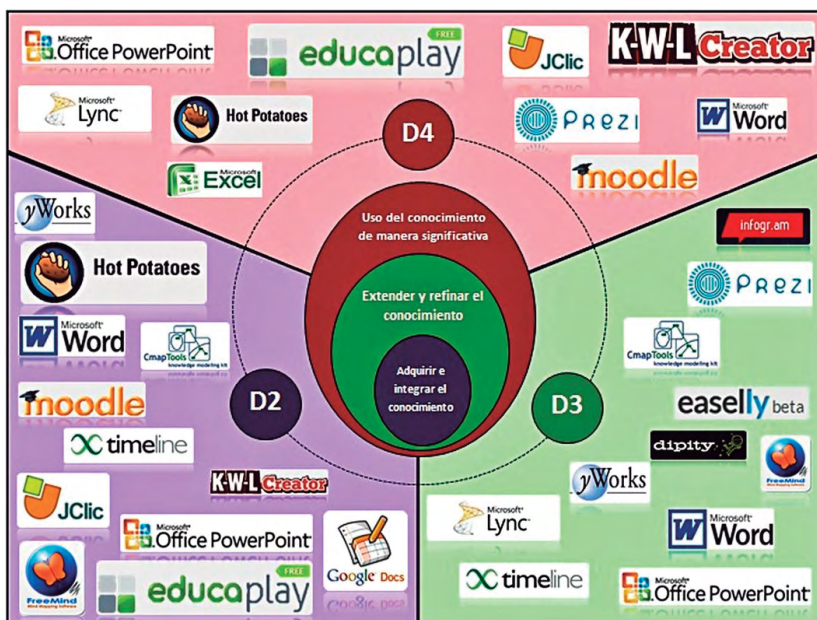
Microsoft Office PowerPoint
educaplay FREE
JClic
K-W-L Creator
Microsoft Lync
Hot Potatoes
D4
Prezi
Microsoft Word
Microsoft Excel
moodle
yWorks
Uso del conocimiento de manera significativa
infogr.am
Hot Potatoes
Extender y refinar el conocimiento
Prezi
Microsoft Word
CmapTools knowledge modeling kit
CmapTools knowledge modeling kit
Adquirir e integrar el conocimiento
moodle
D2
D3
easelly beta
timeline
dipity
K-W-L Creator
yWorks
FreeMind
JClic
Microsoft Office PowerPoint
Microsoft Lync
Microsoft Word
Google Docs
FreeMind
educaplay FREE
timeline
Microsoft Office PowerPoint